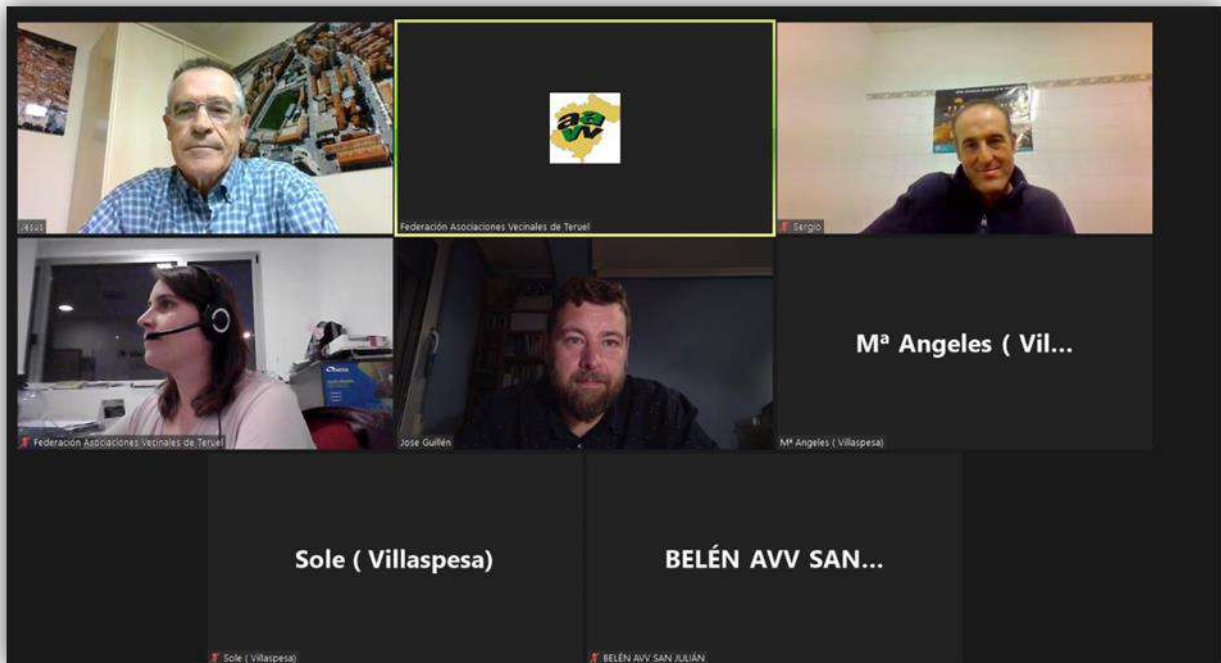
Jesus

aavv

Federación Asociaciones Vecinales de Teruel

Sergio

Federación Asociaciones Vecinales de Teruel

Jose Guillén

Mª Angeles ( Vil...

Mª Angeles ( Villaspesa)

Sole ( Villaspesa)

Sole ( Villaspesa)

BELÉN AVV SAN...

BELÉN AVV SAN JULIÁN